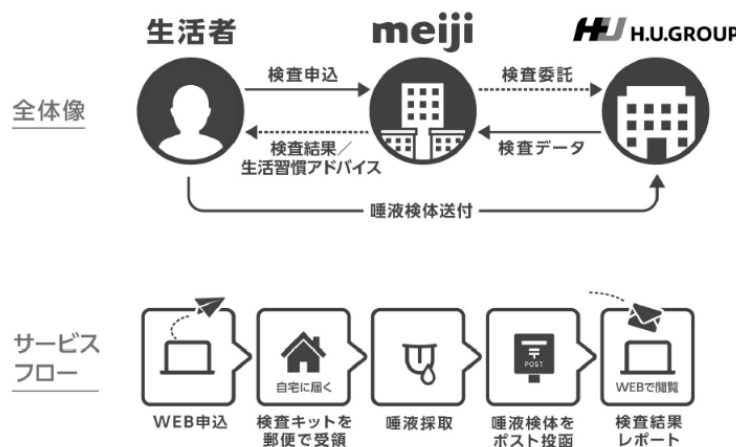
生活者

meiji

HU H.U.GROUP

全体像

検査申込

検査委託

検査結果／生活習慣アドバイス

検査データ

唾液検体送付

サービスフロー

自宅に届く

POST

WEBで閲覧

WEB申込

検査キットを郵便で受領

唾液採取

唾液検体をポスト投函

検査結果レポート